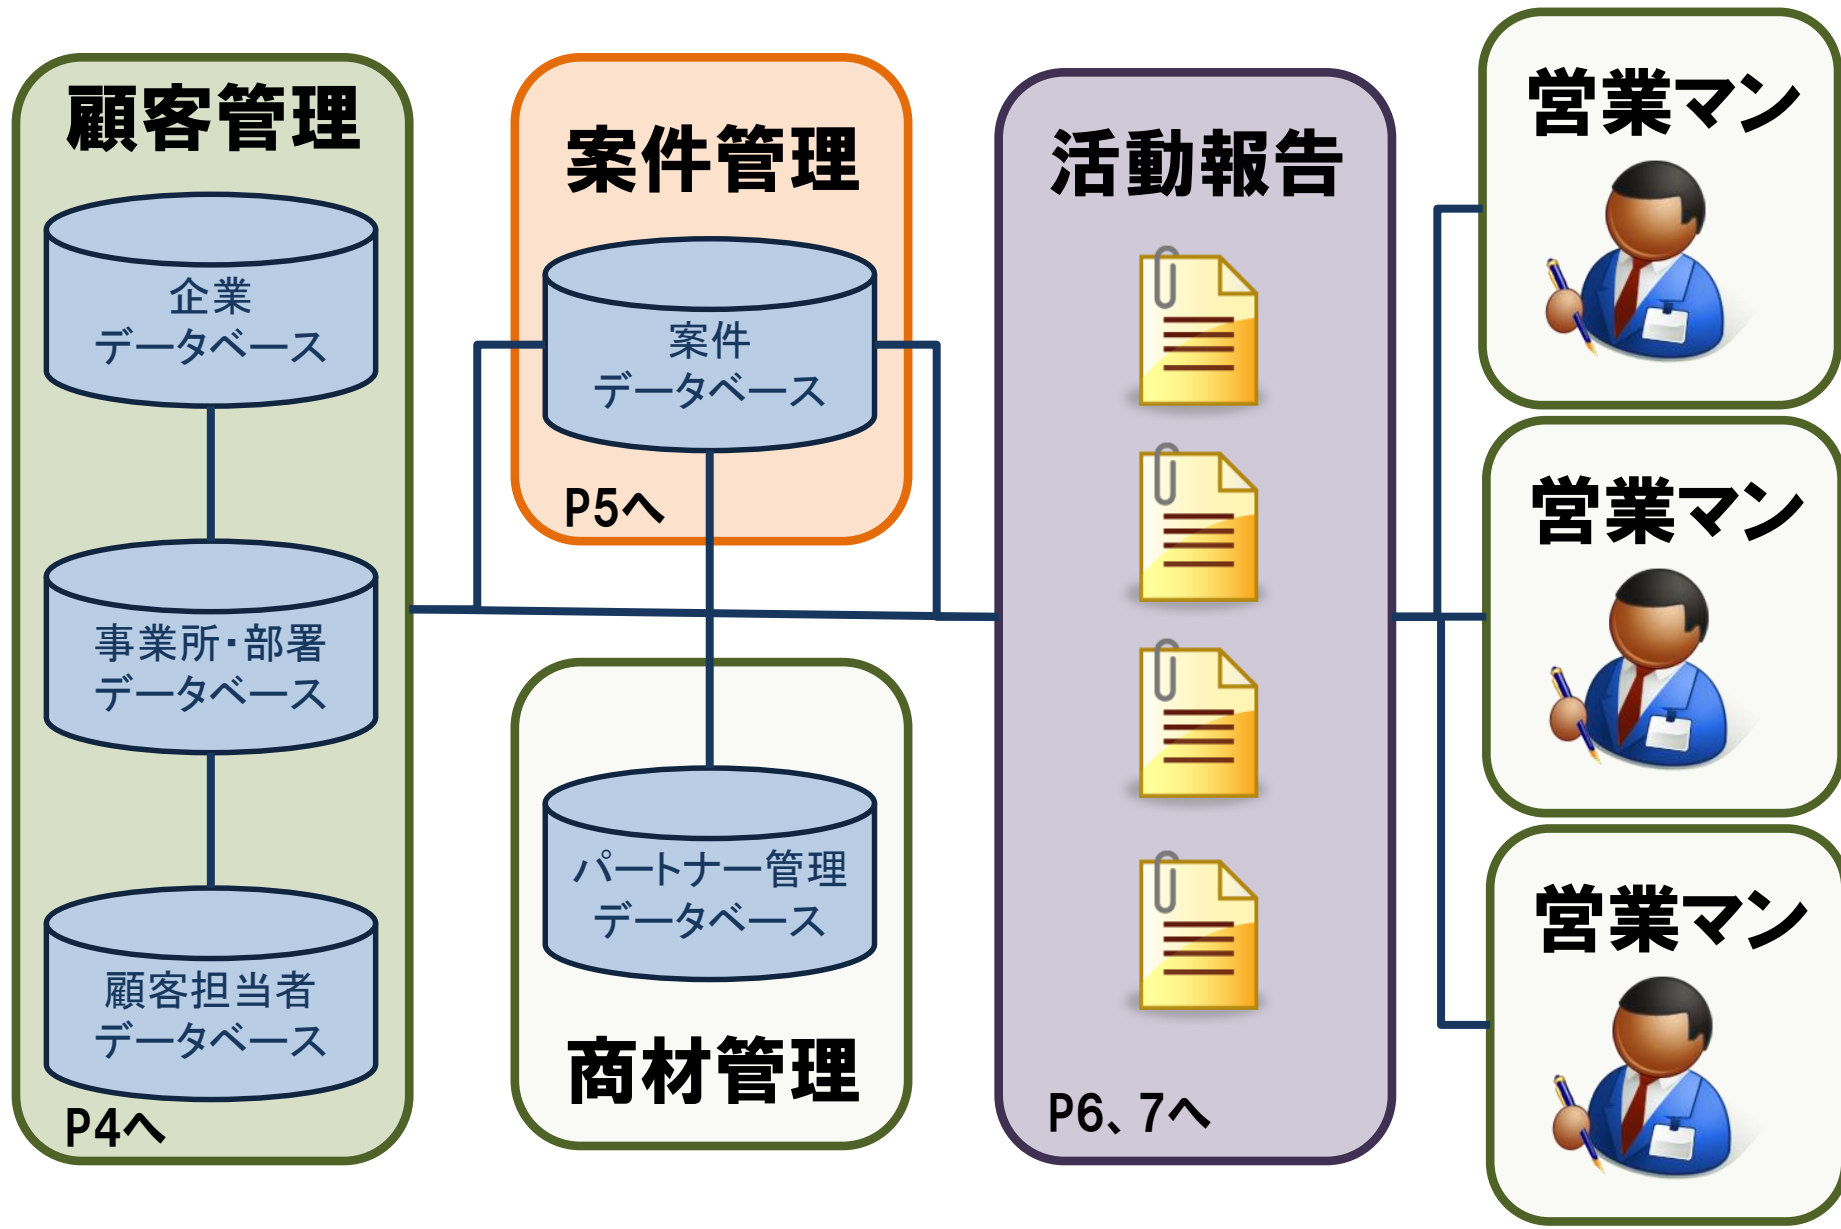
顧客管理

企業
データベース

事業所・部署
データベース

顧客担当者
データベース

P4へ

案件管理

案件
データベース

P5へ

パートナー管理
データベース

商材管理

活動報告

P6、7へ

営業マン

営業マン

営業マン